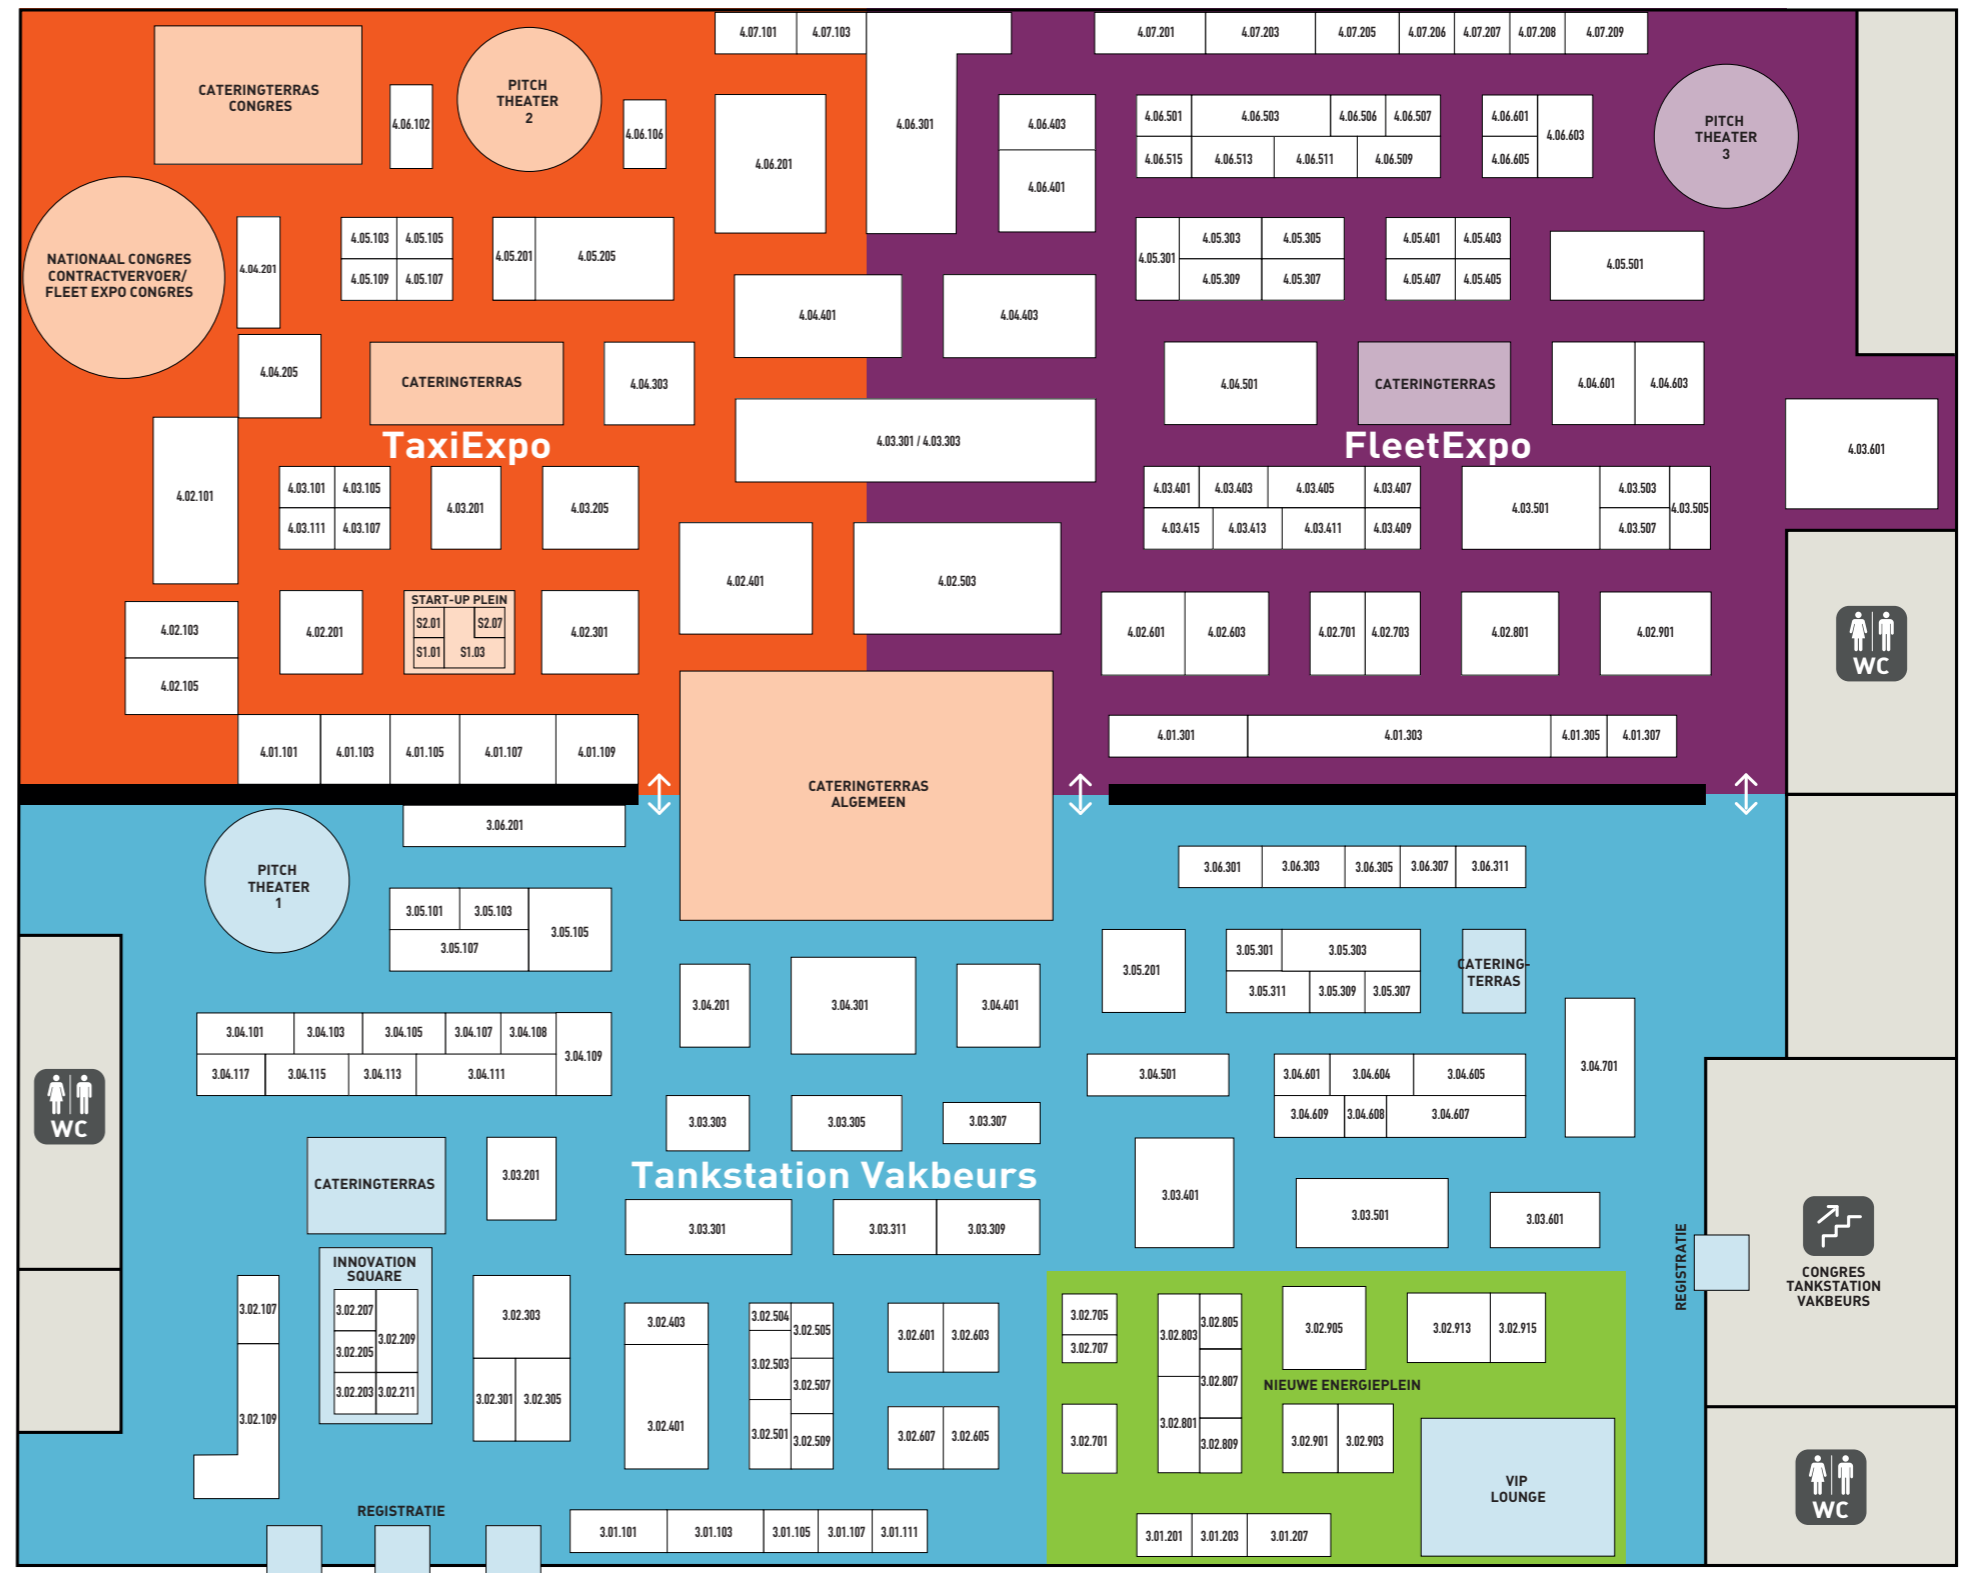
4.07.101 4.07.103 4.07.201 4.07.203 4.07.205 4.07.206 4.07.207 4.07.208 4.07.209

CATERINGTERRAS CONGRES

4.06.102

PITCH THEATER 2

4.06.106 4.06.201 4.06.301 4.06.403 4.06.401 4.06.501 4.06.503 4.06.506 4.06.507 4.06.515 4.06.513 4.06.511 4.06.509 4.06.601 4.06.603 4.06.605

PITCH THEATER 3

NATIONAAL CONGRES CONTRACTVERVOER/ FLEET EXPO CONGRES

4.04.201 4.05.103 4.05.105 4.05.109 4.05.107 4.05.201 4.05.205 4.04.401 4.04.403 4.05.301 4.05.303 4.05.305 4.05.309 4.05.307 4.05.401 4.05.403 4.05.407 4.05.405 4.05.501

4.04.205 CATERINGTERRAS 4.04.303 4.04.501 CATERINGTERRAS 4.04.601 4.04.603

TaxiExpo

4.03.301 / 4.03.303

FleetExpo

4.03.601

4.02.101 4.03.101 4.03.105 4.03.111 4.03.107 4.03.201 4.03.205 4.03.401 4.03.403 4.03.405 4.03.407 4.03.415 4.03.413 4.03.411 4.03.409 4.03.501 4.03.503 4.03.505 4.03.507

4.02.401 4.02.503

4.02.103 4.02.105 4.02.201

START-UP PLEIN
S2.01 S2.07 S1.01 S1.03

4.02.301 4.02.601 4.02.603 4.02.701 4.02.703 4.02.801 4.02.901

WC

4.01.101 4.01.103 4.01.105 4.01.107 4.01.109

CATERINGTERRAS ALGEMEEN

4.01.301 4.01.303 4.01.305 4.01.307

3.06.201

PITCH THEATER 1

3.06.301 3.06.303 3.06.305 3.06.307 3.06.311

3.05.101 3.05.103 3.05.107 3.05.105

3.05.201 3.05.301 3.05.303 3.05.311 3.05.309 3.05.307

CATERING-TERRAS

3.04.201 3.04.301 3.04.401

3.04.101 3.04.103 3.04.105 3.04.107 3.04.108 3.04.109 3.04.117 3.04.115 3.04.113 3.04.111

3.04.501 3.04.601 3.04.604 3.04.605 3.04.609 3.04.608 3.04.607 3.04.701

WC

3.03.303 3.03.305 3.03.307

CATERINGTERRAS 3.03.201

Tankstation Vakbeurs

3.03.301 3.03.311 3.03.309 3.03.401 3.03.501 3.03.601

REGISTRATIE

CONGRES TANKSTATION VAKBEURS

INNOVATION SQUARE
3.02.207 3.02.209 3.02.205 3.02.203 3.02.211

3.02.107 3.02.109 3.02.303 3.02.301 3.02.305 3.02.403 3.02.401 3.02.504 3.02.505 3.02.503 3.02.507 3.02.501 3.02.509 3.02.601 3.02.603 3.02.607 3.02.605

3.02.705 3.02.707 3.02.701 3.02.803 3.02.805 3.02.807 3.02.801 3.02.809 3.02.905 3.02.913 3.02.915

NIEUWE ENERGIEPLEIN

3.02.901 3.02.903

VIP LOUNGE

WC

REGISTRATIE

3.01.101 3.01.103 3.01.105 3.01.107 3.01.111 3.01.201 3.01.203 3.01.207